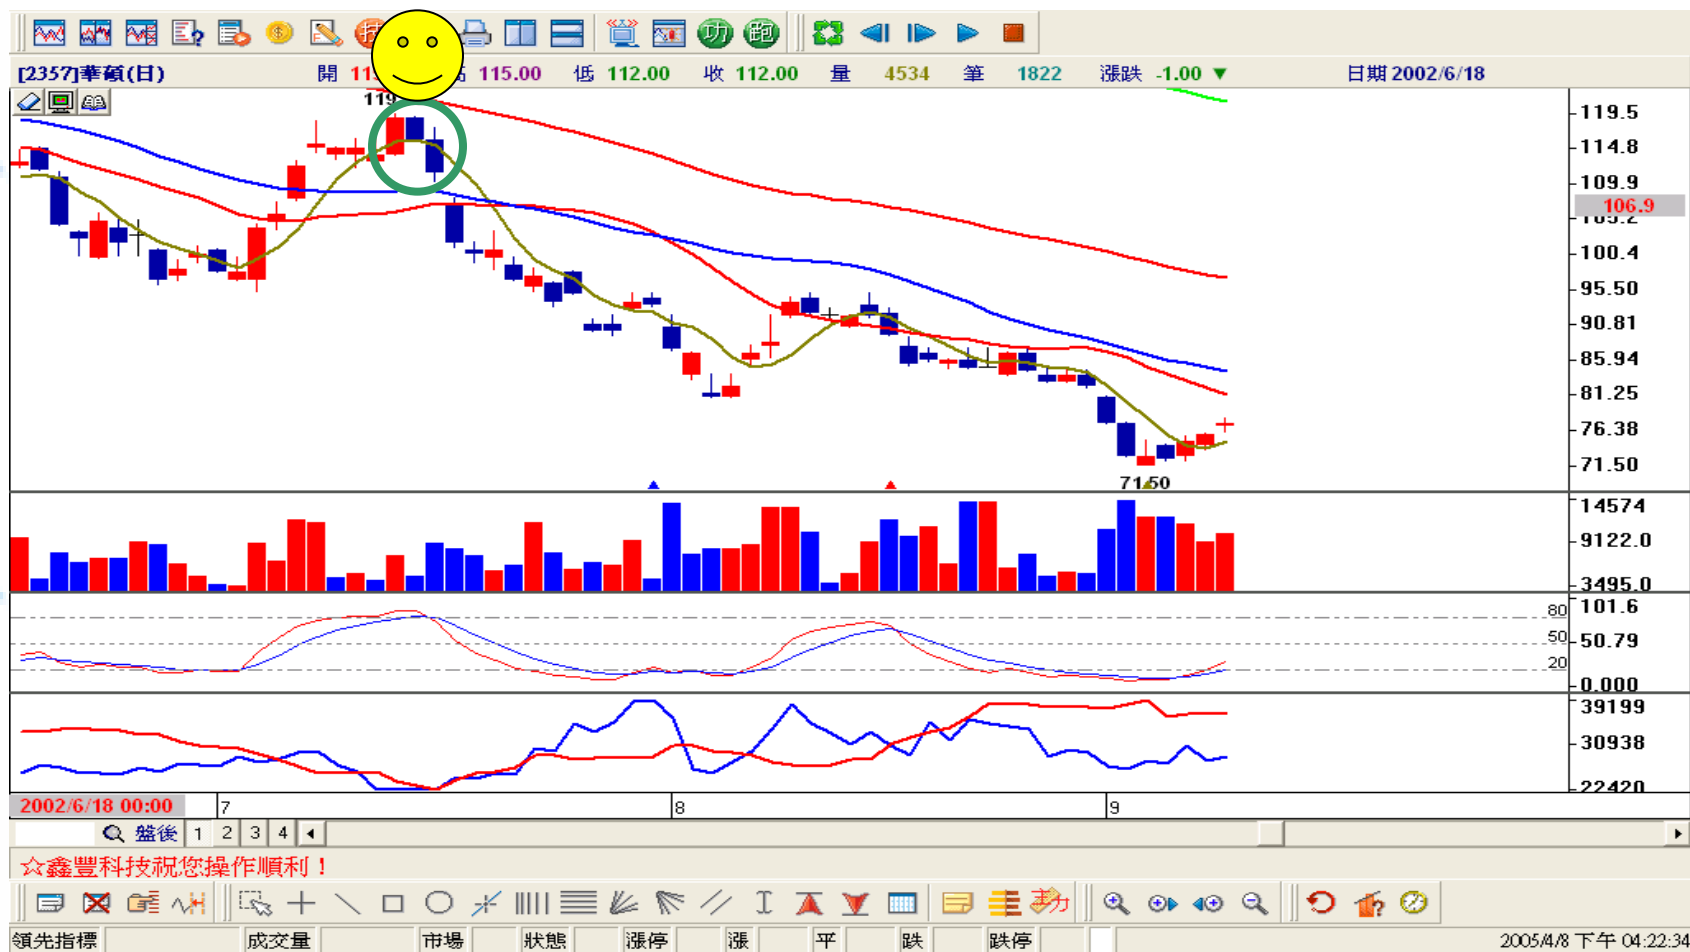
[2357]華碩(日) 開 11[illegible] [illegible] 115.00 低 112.00 收 112.00 量 4534 筆 1822 漲跌 -1.00 ▼ 日期 2002/6/18

119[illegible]

119.5
114.8
109.9
106.9
105.2
100.4
95.50
90.81
85.94
81.25
76.38
71.50

71.50

14574
9122.0
3495.0

80
50
20
101.6
50.79
0.000

39199
30938
22420

2002/6/18 00:00 7 8 9

盤後 1 2 3 4

☆鑫豐科技祝您操作順利！

領先指標 成交量 市場 狀態 漲停 漲 平 跌 跌停 2005/4/8 下午 04:22:34